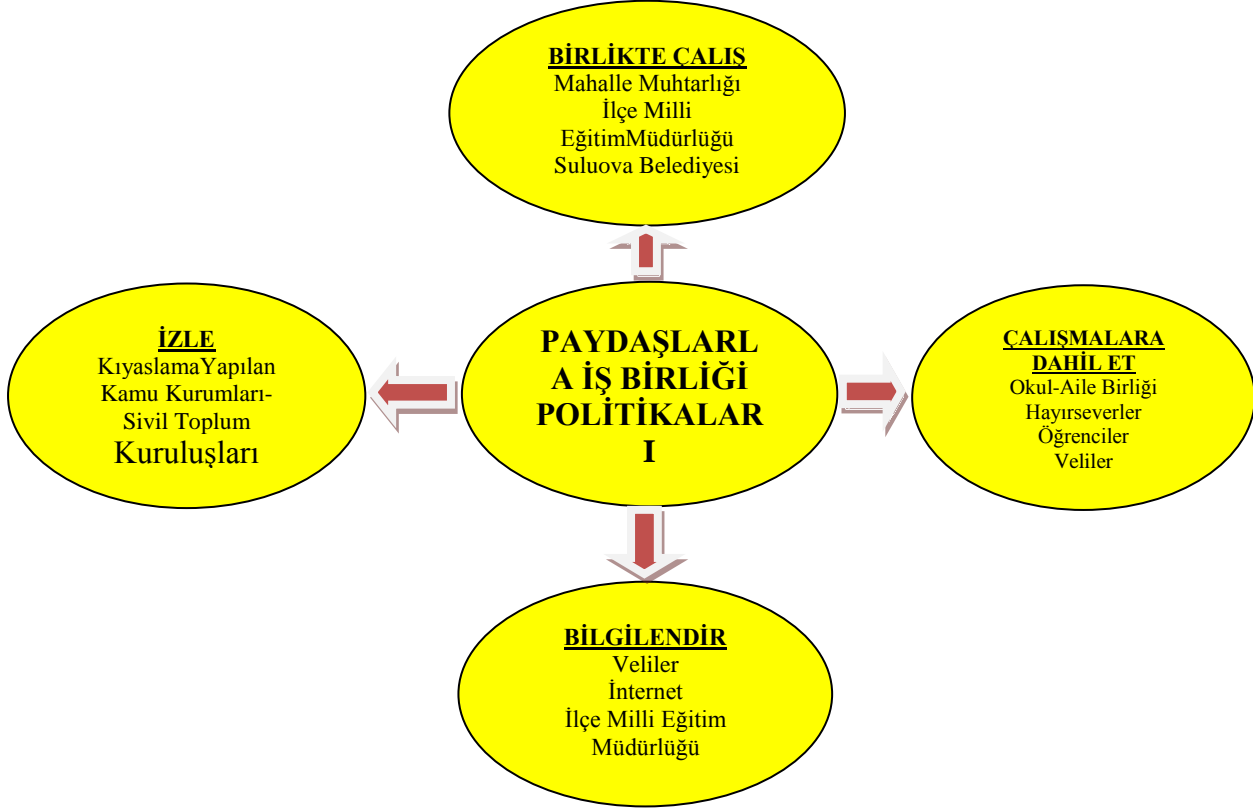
BİRLİKTE ÇALIŞ
Mahalle Muhtarlığı
İlçe Milli
EğitimMüdürlüğü
Suluova Belediyesi

İZLE
KıyaslamaYapılan
Kamu Kurumları-
Sivil Toplum
Kuruluşları

PAYDAŞLARL
A İŞ BİRLİĞİ
POLİTİKALAR
I

ÇALIŞMALARA
DAHİL ET
Okul-Aile Birliği
Hayırseverler
Öğrenciler
Veliler

BİLGİLENDİR
Veliler
İnternet
İlçe Milli Eğitim
Müdürlüğü